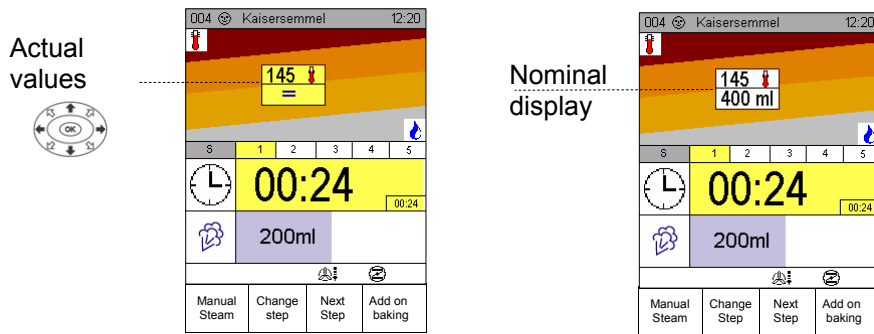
Actual values

OK

004 ☺ Kaisersemmel 12:20

145

=

| S | 1 | 2 | 3 | 4 | 5 |
|---|---|---|---|---|---|

00:24

00:24

200ml

Manual Steam | Change step | Next Step | Add on baking

Nominal display

004 ☺ Kaisersemmel 12:20

145

400 ml

| S | 1 | 2 | 3 | 4 | 5 |
|---|---|---|---|---|---|

00:24

00:24

200ml

Manual Steam | Change Step | Next Step | Add on baking